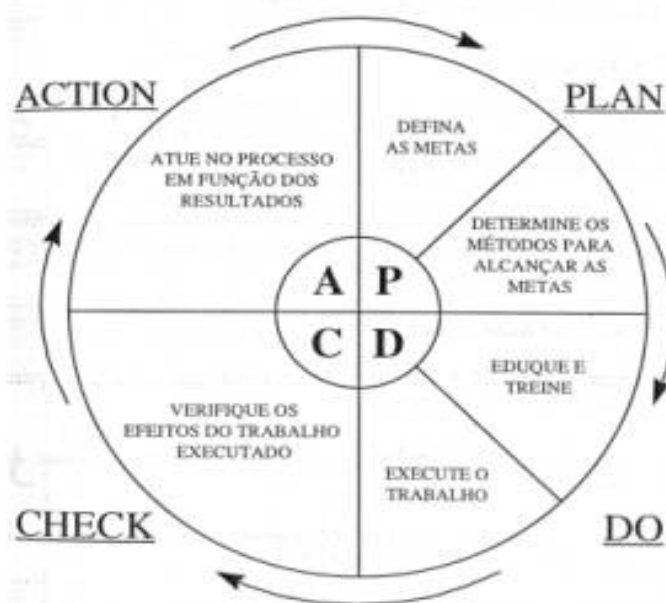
ACTION

PLAN

ATUE NO PROCESSO EM FUNÇÃO DOS RESULTADOS

DEFINA AS METAS

DETERMINE OS MÉTODOS PARA ALCANÇAR AS METAS

A P

C D

EDUQUE E TREINE

VERIFIQUE OS EFEITOS DO TRABALHO EXECUTADO

EXECUTE O TRABALHO

CHECK

DO